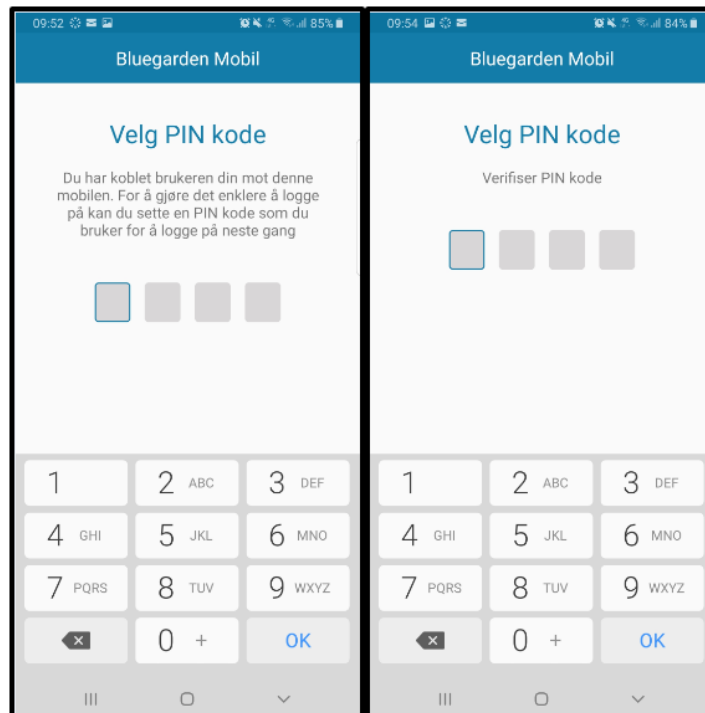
09:52 85%

Bluegarden Mobil

Velg PIN kode

Du har koblet brukeren din mot denne mobilen. For å gjøre det enklere å logge på kan du sette en PIN kode som du bruker for å logge på neste gang

1
2 ABC
3 DEF
4 GHI
5 JKL
6 MNO
7 PQRS
8 TUV
9 WXYZ
0 +
OK

09:54 84%

Bluegarden Mobil

Velg PIN kode

Verifiser PIN kode

1
2 ABC
3 DEF
4 GHI
5 JKL
6 MNO
7 PQRS
8 TUV
9 WXYZ
0 +
OK